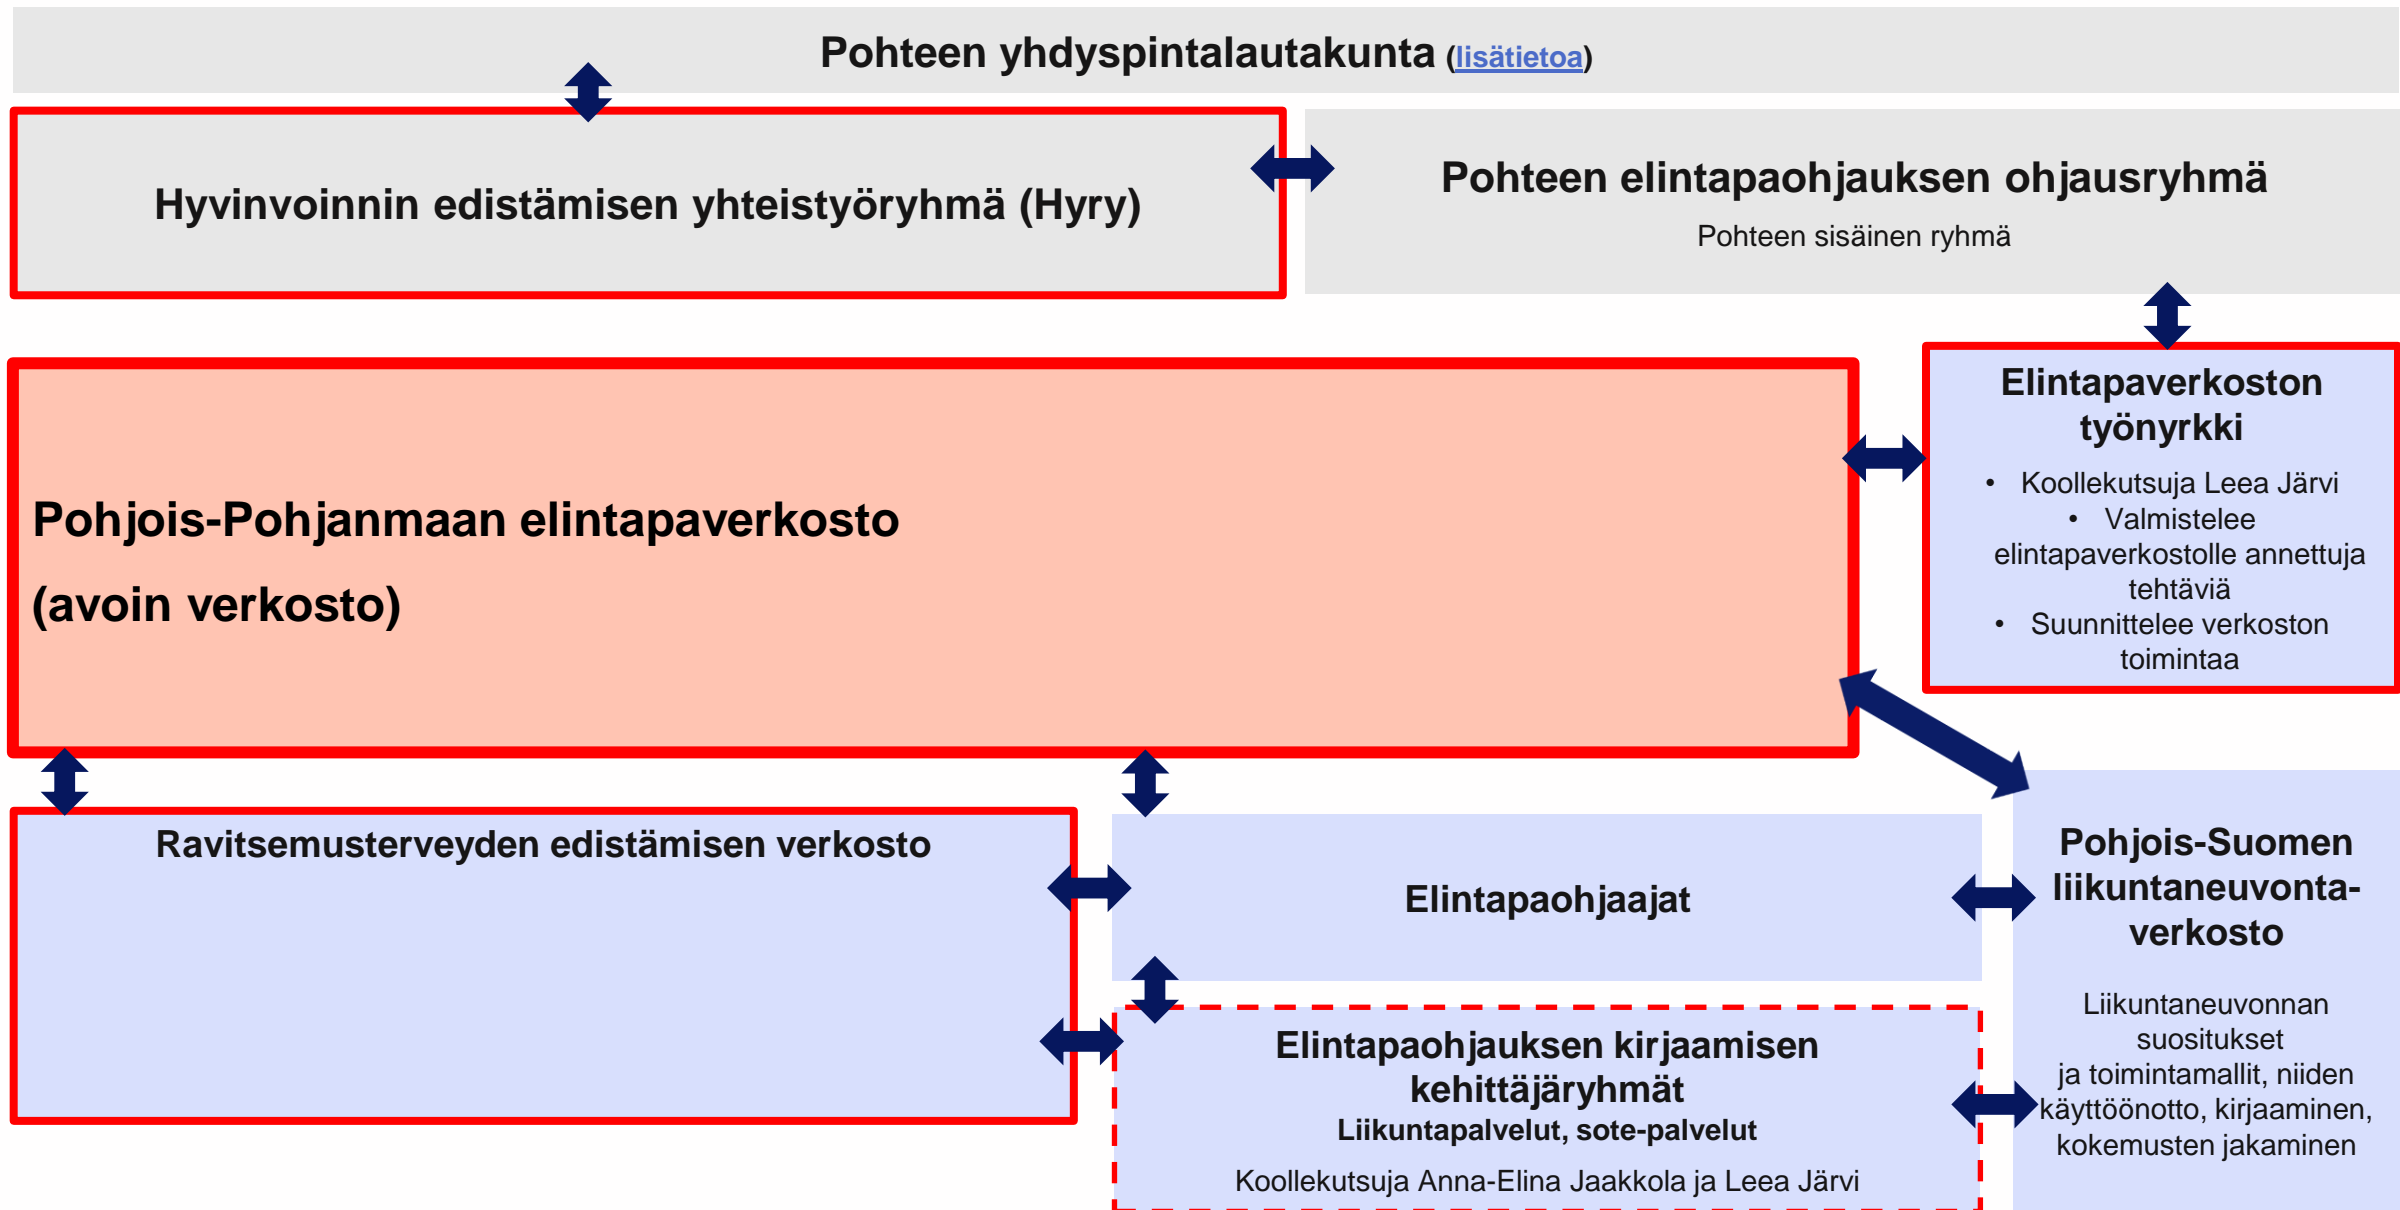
Pohteen yhdyspintalautakunta (lisätietoa)

Hyvinvoinnin edistämisen yhteistyöryhmä (Hyry)

Pohteen elintapaohjauksen ohjausryhmä

Pohteen sisäinen ryhmä

Pohjois-Pohjanmaan elintapaverkosto

(avoin verkosto)

Elintapaverkoston työnyrkki

- Koollekutsuja Leea Järvi
- Valmistelee elintapaverkostolle annettuja tehtäviä
- Suunnittelee verkoston toimintaa

Ravitsemusterveyden edistämisen verkosto

Elintapaohjaajat

Pohjois-Suomen liikuntaneuvonta-verkosto

Liikuntaneuvonnan suositukset ja toimintamallit, niiden käyttöönotto, kirjaaminen, kokemusten jakaminen

Elintapaohjauksen kirjaamisen kehittäjäryhmät

Liikuntapalvelut, sote-palvelut

Koollekutsuja Anna-Elina Jaakkola ja Leea Järvi